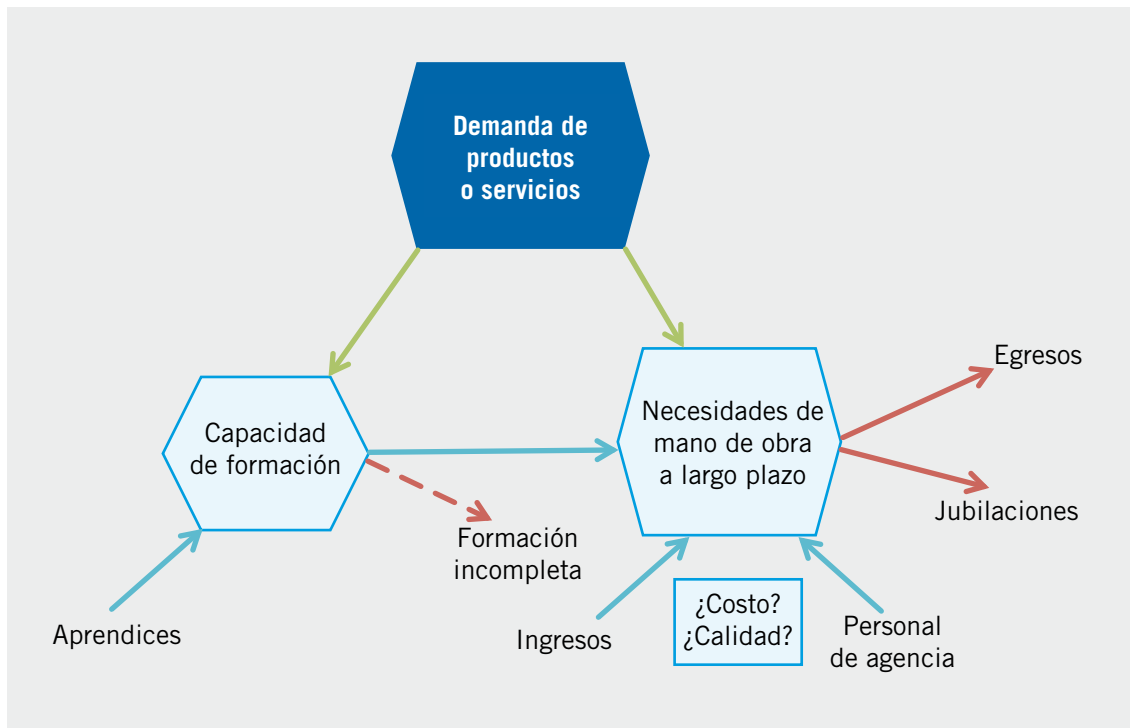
Demanda de productos o servicios

Capacidad de formación

Necesidades de mano de obra a largo plazo

Egresos

Jubilaciones

Formación incompleta

Aprendices

Ingresos

¿Costo? ¿Calidad?

Personal de agencia